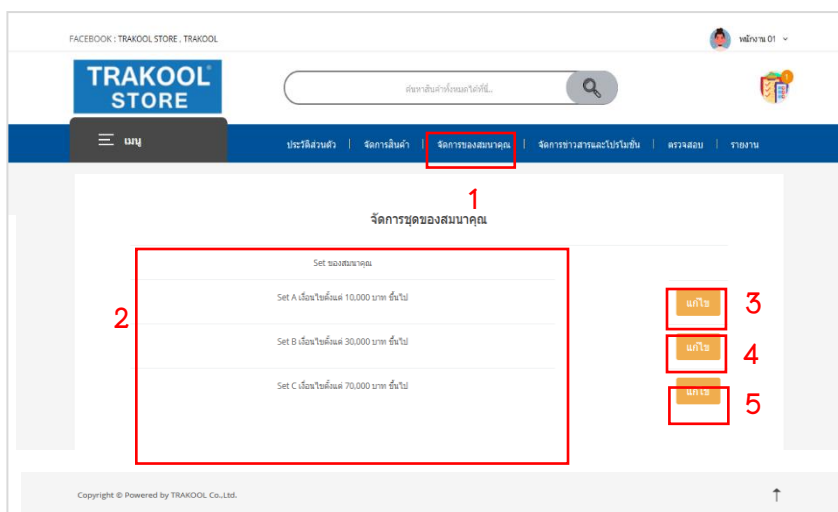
FACEBOOK : TRAKOOL STORE , TRAKOOL

พนักงาน 01

TRAKOOL® STORE

ค้นหาสินค้าทั้งหมดได้ที่นี่...

1

เมนู

ประวัติส่วนตัว | จัดการสินค้า | จัดการของสมนาคุณ | จัดการข่าวสารและโปรโมชั่น | ตรวจสอบ | รายงาน

1

จัดการชุดของสมนาคุณ

Set ของสมนาคุณ

2

Set A เงื่อนไขตั้งแต่ 10,000 บาท ขึ้นไป

แก้ไข 3

Set B เงื่อนไขตั้งแต่ 30,000 บาท ขึ้นไป

แก้ไข 4

Set C เงื่อนไขตั้งแต่ 70,000 บาท ขึ้นไป

แก้ไข 5

Copyright © Powered by TRAKOOL Co.,Ltd.

↑